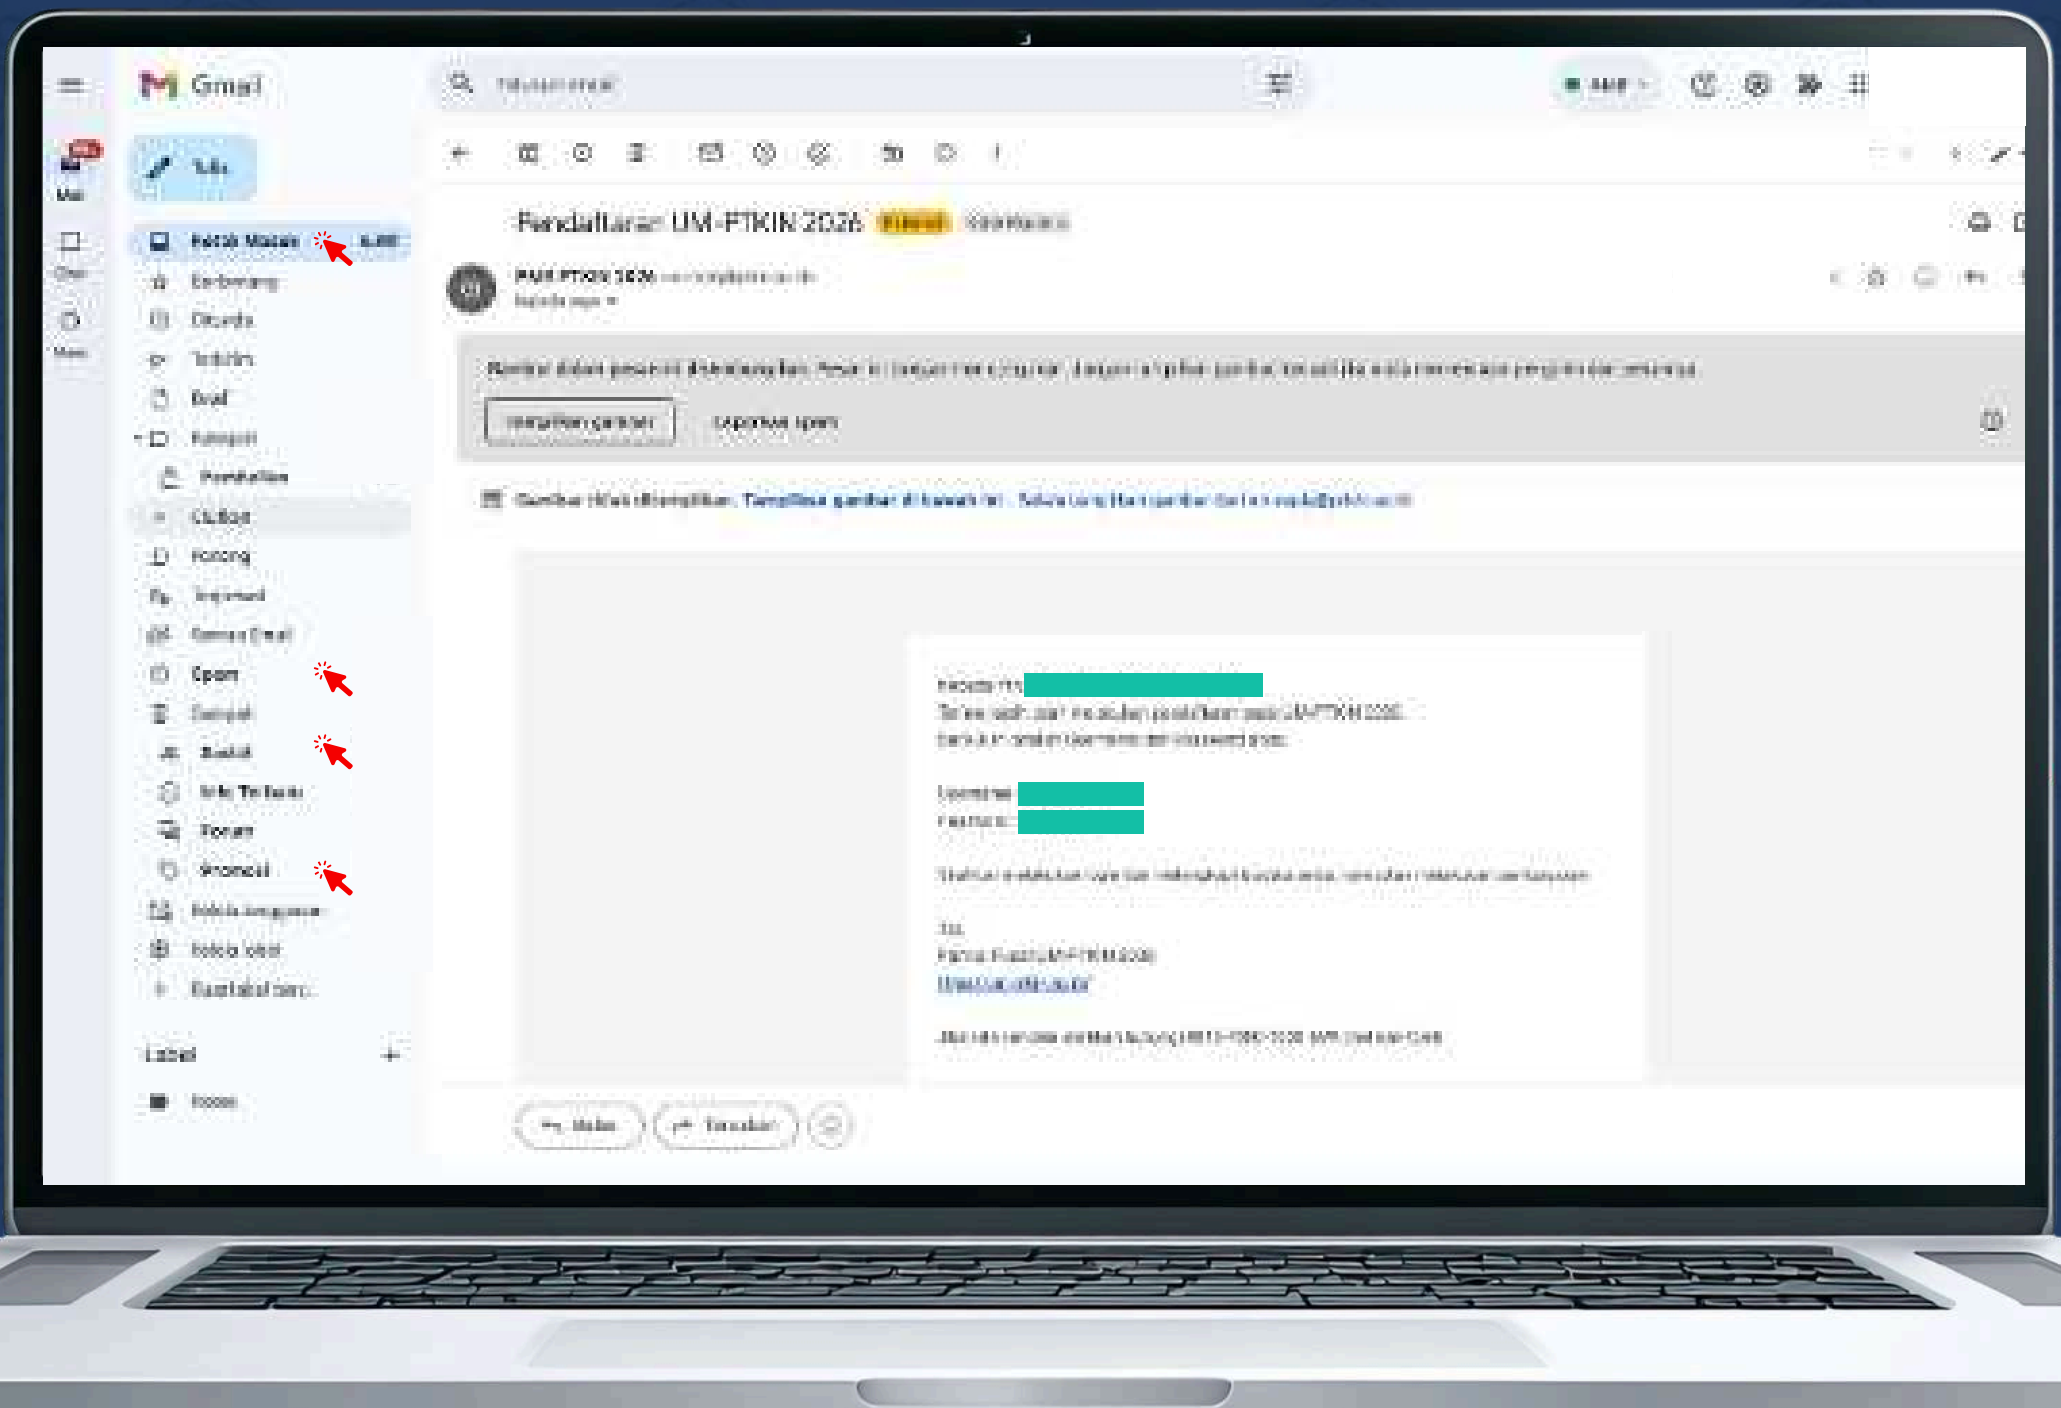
Gmail

Tulis

Kotak Masuk

Berbintang

Ditunda

Terkirim

Draf

Kategori

Pembaruan

Obrolan

Penting

Terjadwal

Semua Email

Spam

Sampah

Sosial

Info Terbaru

Forum

Promosi

Kelola langganan

Kelola label

Buat label baru

Label

Pendaftaran UM-PTKIN 2026

PANITIA PTKIN 2026

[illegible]

Tampilkan gambar

Laporkan spam

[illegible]

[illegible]

Username:
Password:

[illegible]

Balas

Teruskan